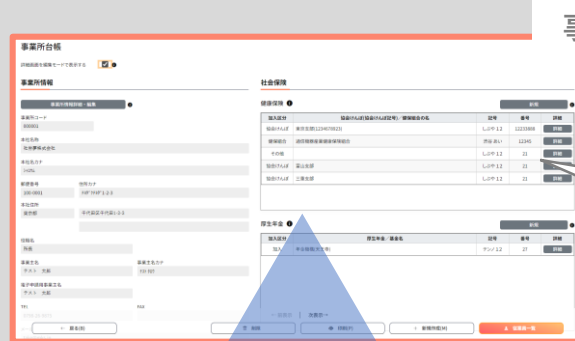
事業所台帳

詳細画面を編集モードで表示する

事業所情報

事業所情報詳細・編集

事業所コード
000001

事業所名
仕所事株式会社

事業所名カナ
ハロウ

郵便番号
100-0001

住所カナ
ﾁﾖﾀﾞｸﾁﾖﾀﾞ 1-2-3

事業所住所
東京都

千代田区千代田1-2-3

社会保険

健康保険

新規

| 加入区分 | 協会けんぽ(協会けんぽ記号)/健康保険組合名 | 記号 | 番号 | 詳細 |
|---|---|---|---|---|
| 協会けんぽ | 東京支部(12345678) | しんやーま | 12233000 | 詳細 |
| 健保組合 | 油田理職業健康保険組合 | 票油 | 12345 | 詳細 |
| その他 | | しんやーま | 21 | 詳細 |
| 協会けんぽ | 富山支部 | しんやーま | 21 | 詳細 |
| 協会けんぽ | 三重支部 | しんやーま | 21 | 詳細 |

厚生年金

新規

| 加入区分 | 厚生年金/基金名 | 記号 | 番号 | 詳細 |
|---|---|---|---|---|
| 加入 | 年金機構(厚生年金) | ﾃｼﾝﾁ12 | 27 | 詳細 |

事業主名
テスト 太郎

事業主名カナ
ﾃｽﾄ ﾀﾛｳ

電子申請用事業主名
テスト 太郎

戻る(B)

削除

詳細(Y)

新規作成(N)

保存(S)